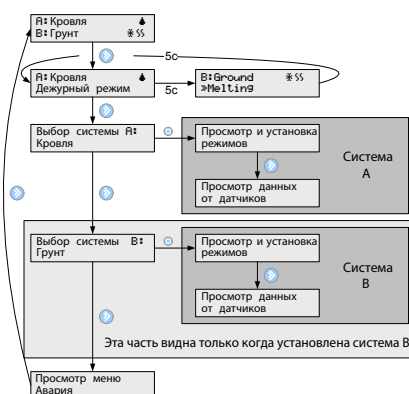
A: Кровля
B: Грунт

5с

A: Кровля
Дежурный режим

5с

B: Ground
»Melting

Выбор системы A:
Кровля

Просмотр и установка режимов

Просмотр данных от датчиков

Система
A

Выбор системы B:
Грунт

Просмотр и установка режимов

Просмотр данных от датчиков

Система
B

Эта часть видна только когда установлена система B

Просмотр меню
Авария